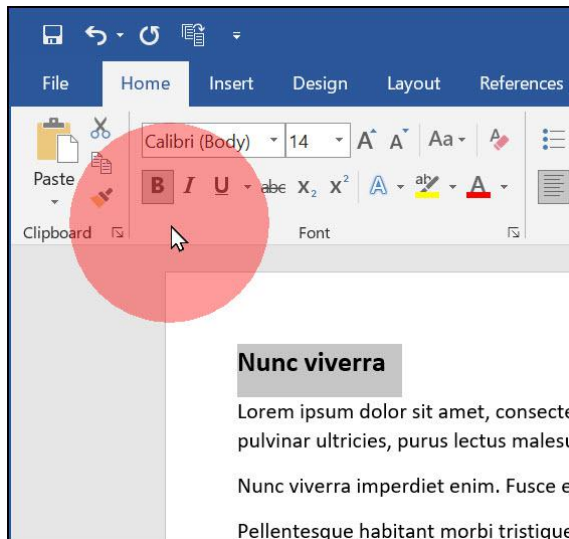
File Home Insert Design Layout References

Paste

Calibri (Body) 14 A A Aa

B I U abc $x_2$ $x^2$ A ab A

Clipboard Font

Nunc viverra

Lorem ipsum dolor sit amet, consecte pulvinar ultricies, purus lectus malesu

Nunc viverra imperdiet enim. Fusce e

Pellentesque habitant morbi tristique